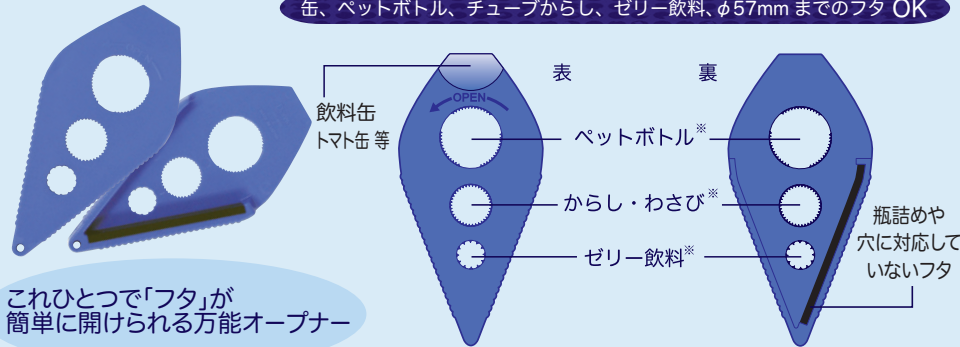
缶、ペットボトル、チューブからし、ゼリー飲料、φ57mm までのフタ OK

表

裏

飲料缶
トマト缶 等

OPEN

ペットボトル※

からし・わさび※

ゼリー飲料※

瓶詰めや
穴に対応して
いないフタ

これひとつで「フタ」が
簡単に開けられる万能オープナー